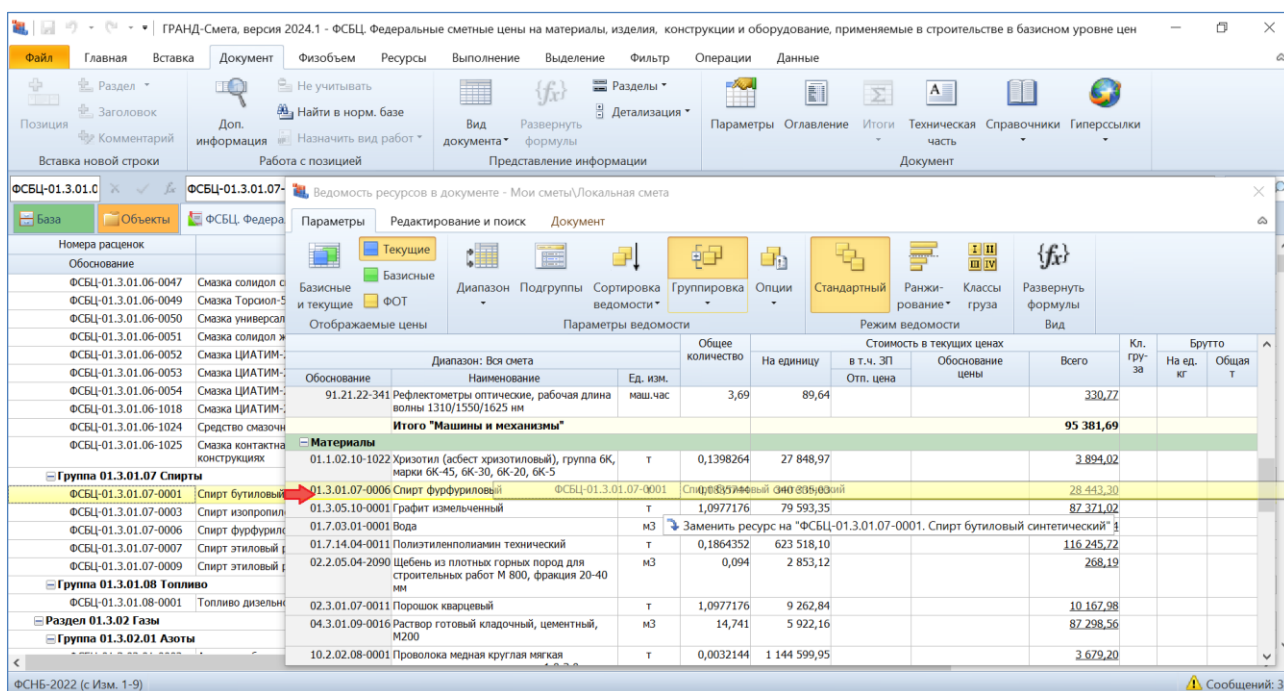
ГРАНД-Смета, версия 2024.1 - ФСБЦ. Федеральные сметные цены на материалы, изделия, конструкции и оборудование, применяемые в строительстве в базисном уровне цен

Файл | Главная | Вставка | Документ | Физобъем | Ресурсы | Выполнение | Выделение | Фильтр | Операции | Данные

Позиция | Раздел | Заголовок | Комментарий | Вставка новой строки
Доп. информация | Не учитывать | Найти в норм. базе | Назначить вид работ | Работа с позицией
Вид документа | Развернуть формулы | Разделы | Детализация | Представление информации
Параметры | Оглавление | Итоги | Техническая часть | Справочники | Гиперссылки | Документ

ФСБЦ-01.3.01.0 | ФСБЦ-01.3.01.07-

База | Объекты | ФСБЦ. Федера

| Номера расценок Обоснование | |
|---|---|
| ФСБЦ-01.3.01.06-0047 | Смазка солидол с |
| ФСБЦ-01.3.01.06-0049 | Смазка Торсиол-5 |
| ФСБЦ-01.3.01.06-0050 | Смазка универсал |
| ФСБЦ-01.3.01.06-0051 | Смазка солидол ж |
| ФСБЦ-01.3.01.06-0052 | Смазка ЦИАТИМ-2 |
| ФСБЦ-01.3.01.06-0053 | Смазка ЦИАТИМ-2 |
| ФСБЦ-01.3.01.06-0054 | Смазка ЦИАТИМ-2 |
| ФСБЦ-01.3.01.06-1018 | Смазка ЦИАТИМ-2 |
| ФСБЦ-01.3.01.06-1024 | Средство смазочн |
| ФСБЦ-01.3.01.06-1025 | Смазка контактна конструкциях |
| Группа 01.3.01.07 Спирты | |
| ФСБЦ-01.3.01.07-0001 | Спирт бутиловый |
| ФСБЦ-01.3.01.07-0003 | Спирт изопропил |
| ФСБЦ-01.3.01.07-0006 | Спирт фурфурило |
| ФСБЦ-01.3.01.07-0007 | Спирт этиловый р |
| ФСБЦ-01.3.01.07-0009 | Спирт этиловый р |
| Группа 01.3.01.08 Топливо | |
| ФСБЦ-01.3.01.08-0001 | Топливо дизельн |
| Раздел 01.3.02 Газы | |
| Группа 01.3.02.01 Азоты | |

Ведомость ресурсов в документе - Мои сметы\Локальная смета

Параметры | Редактирование и поиск | Документ

Базисные и текущие | Текущие | Базисные | ФОТ | Отображаемые цены
Диапазон | Подгруппы | Сортировка ведомости | Группировка | Опции | Параметры ведомости
Стандартный | Ранжирование | Классы груза | Режим ведомости
Развернуть формулы | Вид

| Диапазон: Вся смета | | | Общее количество | Стоимость в текущих ценах: На единицу | в т.ч. ЗП / Отп. цена | Обоснование цены | Всего | Кл. груза | Брутто На ед. кг | Общая т |
|---|---|---|---|---|---|---|---|---|---|---|
| Обоснование | Наименование | Ед. изм. | | | | | | | | |
| 91.21.22-341 | Рефлектометры оптические, рабочая длина волны 1310/1550/1625 нм | маш.час | 3,69 | 89,64 | | | 330,77 | | | |
| | Итого "Машины и механизмы" | | | | | | 95 381,69 | | | |
| Материалы | | | | | | | | | | |
| 01.1.02.10-1022 | Хризотил (асбест хризотиловый), группа 6К, марки 6К-45, 6К-30, 6К-20, 6К-5 | т | 0,1398264 | 27 848,97 | | | 3 894,02 | | | |
| 01.3.01.07-0006 | Спирт фурфуриловый ФСБЦ-01.3.01.07-0001 Спирт бутиловый синтетический | | 0,0835744 | 340 335,03 | | | 28 443,30 | | | |
| 01.3.05.10-0001 | Графит измельченный | т | 1,0977176 | 79 593,35 | | | 87 371,02 | | | |
| 01.7.03.01-0001 | Вода | м3 | Заменить ресурс на "ФСБЦ-01.3.01.07-0001. Спирт бутиловый синтетический" | | | | | | | |
| 01.7.14.04-0011 | Полиэтиленполиамин технический | т | 0,1864352 | 623 518,10 | | | 116 245,72 | | | |
| 02.2.05.04-2090 | Щебень из плотных горных пород для строительных работ М 800, фракция 20-40 мм | м3 | 0,094 | 2 853,12 | | | 268,19 | | | |
| 02.3.01.07-0011 | Порошок кварцевый | т | 1,0977176 | 9 262,84 | | | 10 167,98 | | | |
| 04.3.01.09-0016 | Раствор готовый кладочный, цементный, М200 | м3 | 14,741 | 5 922,16 | | | 87 298,56 | | | |
| 10.2.02.08-0001 | Проволока медная круглая мягкая | т | 0,0032144 | 1 144 599,95 | | | 3 679,20 | | | |

ФСНБ-2022 (с Изм. 1-9)
Сообщений: 3